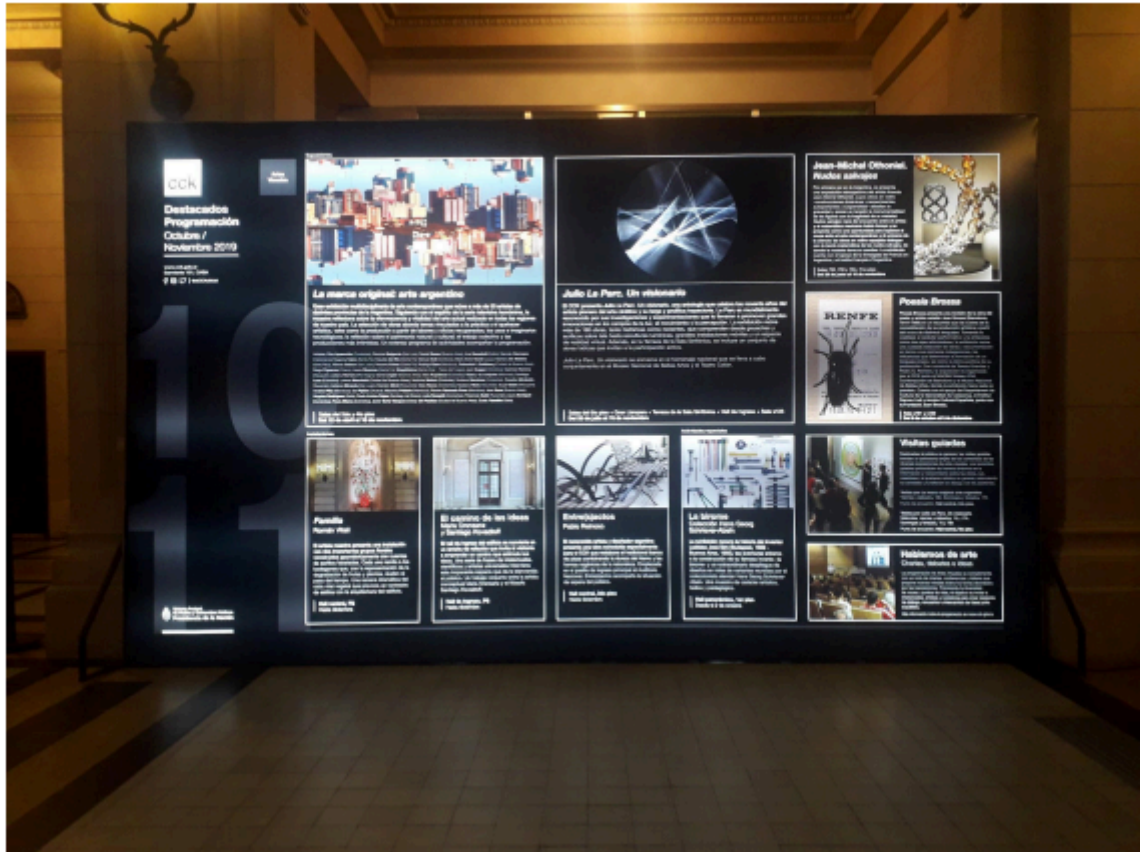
cck

Destacados Programación Octubre / Noviembre 2019

10 11

La marca original: arte argentino

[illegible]

Julio Le Parc. Un visionario

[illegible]

Jean-Michel Othoniel. Nudos salvajes

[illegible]

Poesía Brossa

RENFE

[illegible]

Familia

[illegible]

El camino de las ideas

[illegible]

Entrelazados

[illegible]

La bisagra

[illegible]

Visitas guiadas

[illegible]

Hablemos de arte

Charlas, debates y clases

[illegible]